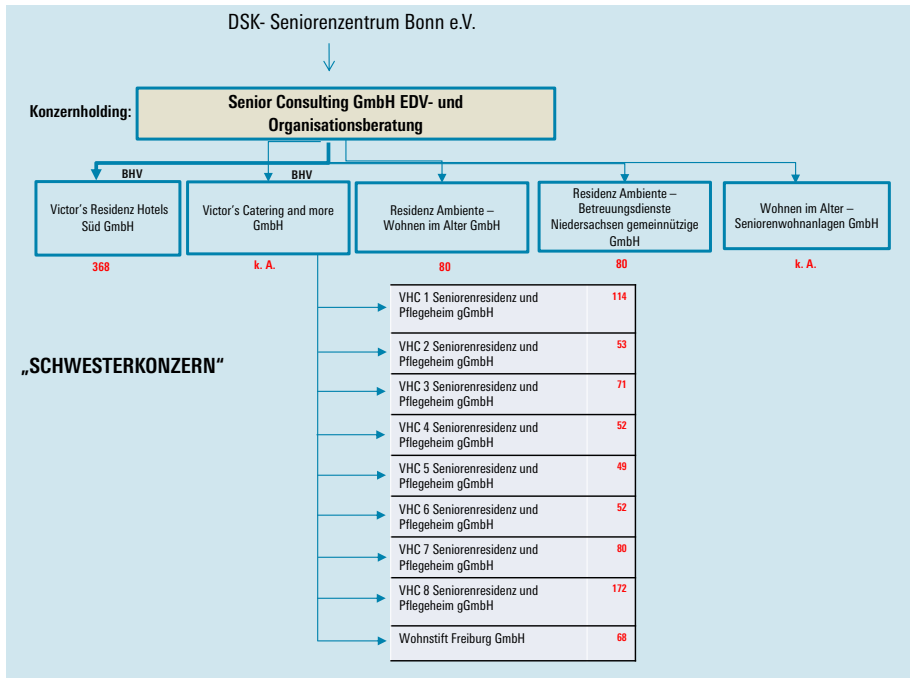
DSK- Seniorenzentrum Bonn e.V.

Konzernholding:

Senior Consulting GmbH EDV- und Organisationsberatung

BHV

BHV

Victor's Residenz Hotels Süd GmbH

368

Victor's Catering and more GmbH

k. A.

Residenz Ambiente – Wohnen im Alter GmbH

80

Residenz Ambiente – Betreuungsdienste Niedersachsen gemeinnützige GmbH

80

Wohnen im Alter – Seniorenwohnanlagen GmbH

k. A.

„SCHWESTERKONZERN"

| | |
|---|---|
| VHC 1 Seniorenresidenz und Pflegeheim gGmbH | 114 |
| VHC 2 Seniorenresidenz und Pflegeheim gGmbH | 53 |
| VHC 3 Seniorenresidenz und Pflegeheim gGmbH | 71 |
| VHC 4 Seniorenresidenz und Pflegeheim gGmbH | 52 |
| VHC 5 Seniorenresidenz und Pflegeheim gGmbH | 49 |
| VHC 6 Seniorenresidenz und Pflegeheim gGmbH | 52 |
| VHC 7 Seniorenresidenz und Pflegeheim gGmbH | 80 |
| VHC 8 Seniorenresidenz und Pflegeheim gGmbH | 172 |
| Wohnstift Freiburg GmbH | 68 |